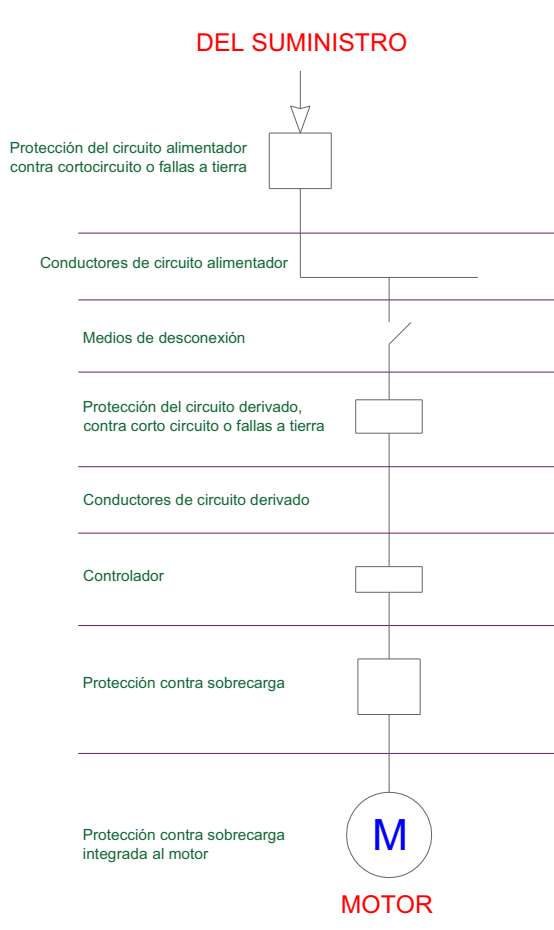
DEL SUMINISTRO

Protección del circuito alimentador contra cortocircuito o fallas a tierra

Conductores de circuito alimentador

Medios de desconexión

Protección del circuito derivado, contra corto circuito o fallas a tierra

Conductores de circuito derivado

Controlador

Protección contra sobrecarga

Protección contra sobrecarga integrada al motor

M

MOTOR